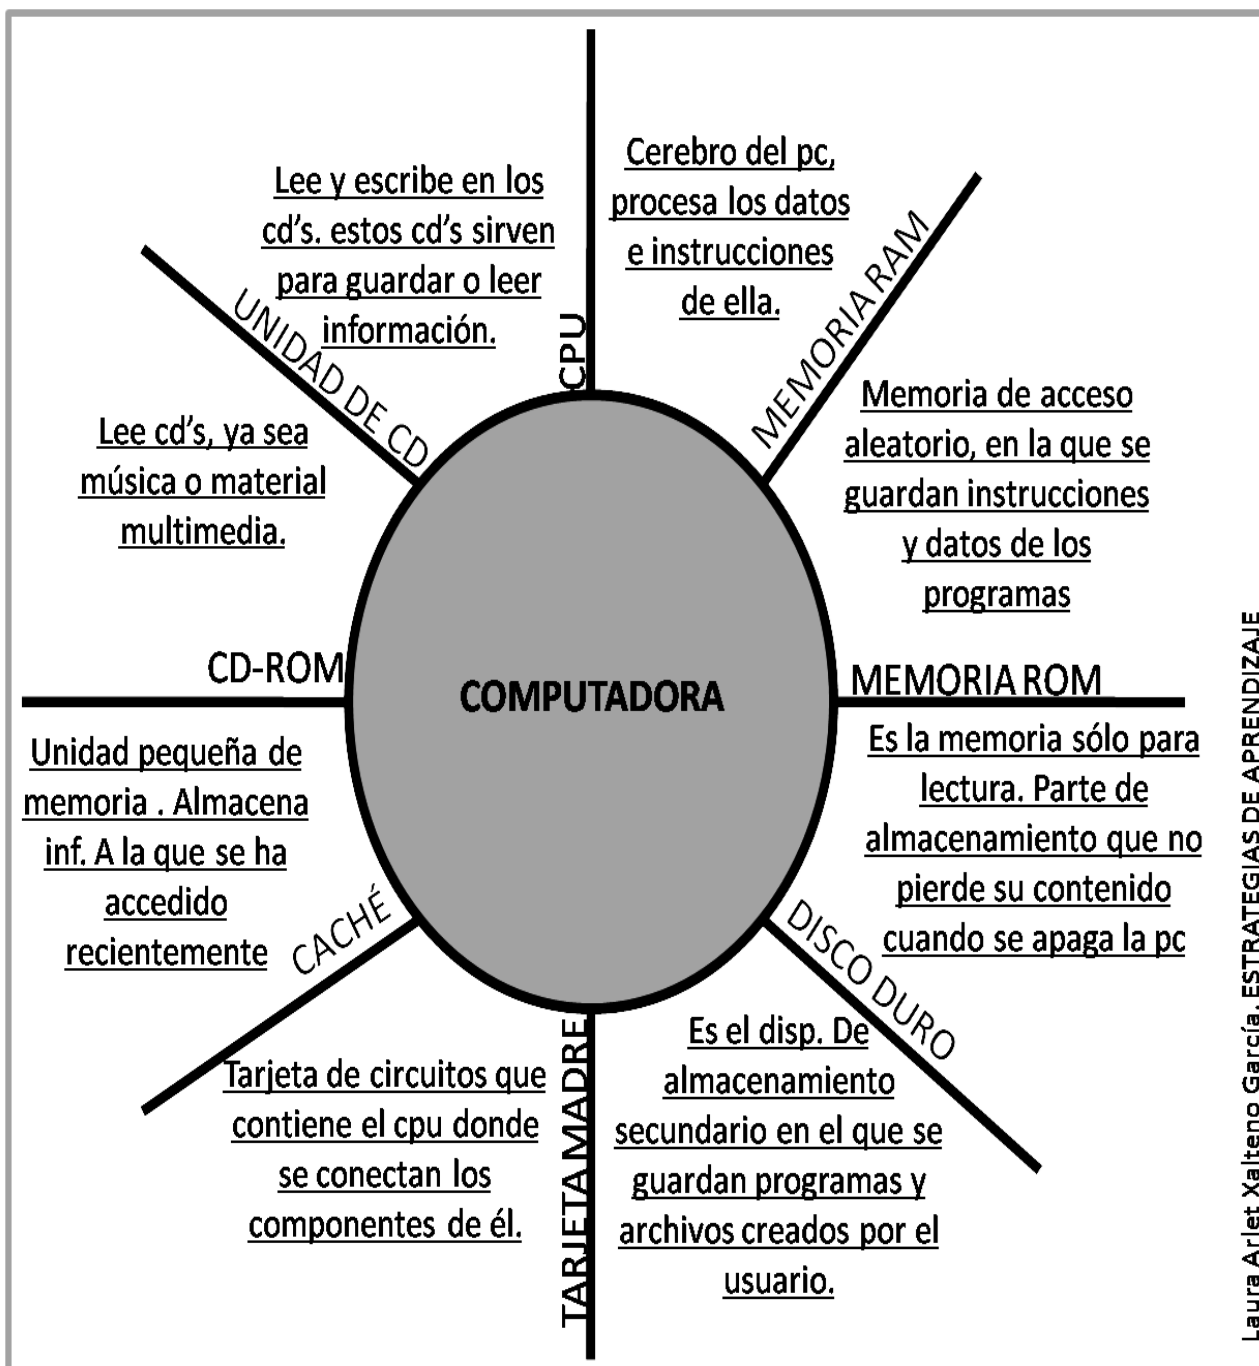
COMPUTADORA

CPU

Cerebro del pc, procesa los datos e instrucciones de ella.

MEMORIA RAM

Memoria de acceso aleatorio, en la que se guardan instrucciones y datos de los programas

MEMORIA ROM

Es la memoria sólo para lectura. Parte de almacenamiento que no pierde su contenido cuando se apaga la pc

DISCO DURO

Es el disp. De almacenamiento secundario en el que se guardan programas y archivos creados por el usuario.

TARJETA MADRE

Tarjeta de circuitos que contiene el cpu donde se conectan los componentes de él.

CACHÉ

Unidad pequeña de memoria . Almacena inf. A la que se ha accedido recientemente

CD-ROM

Lee cd's, ya sea música o material multimedia.

UNIDAD DE CD

Lee y escribe en los cd's. estos cd's sirven para guardar o leer información.

Laura Arlet Xalteno García. ESTRATEGIAS DE APRENDIZAJE